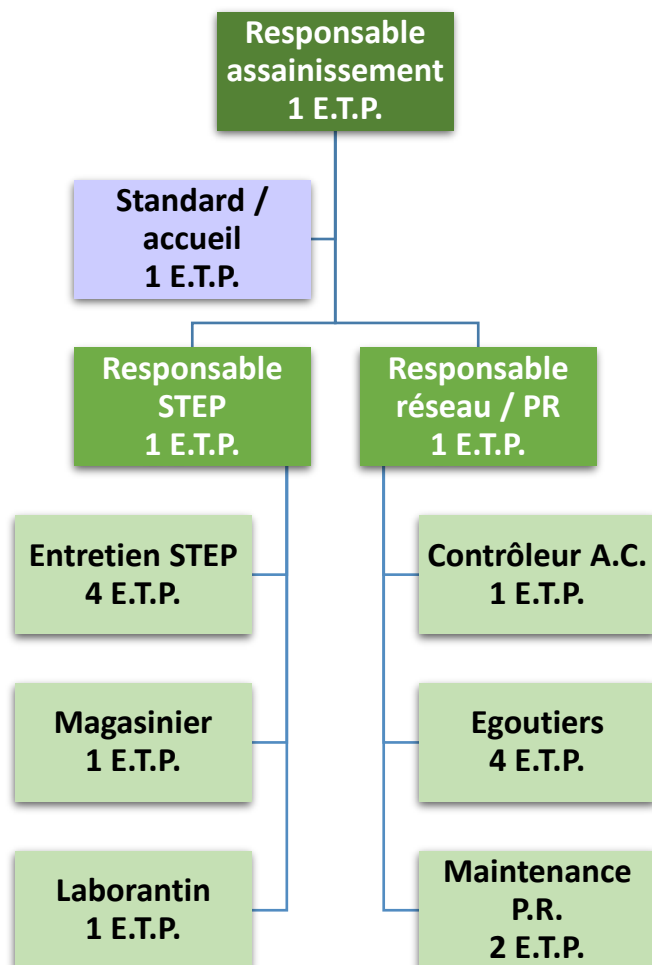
Responsable assainissement
1 E.T.P.

Standard / accueil
1 E.T.P.

Responsable STEP
1 E.T.P.

Responsable réseau / PR
1 E.T.P.

Entretien STEP
4 E.T.P.

Magasinier
1 E.T.P.

Laborantin
1 E.T.P.

Contrôleur A.C.
1 E.T.P.

Egoutiers
4 E.T.P.

Maintenance P.R.
2 E.T.P.